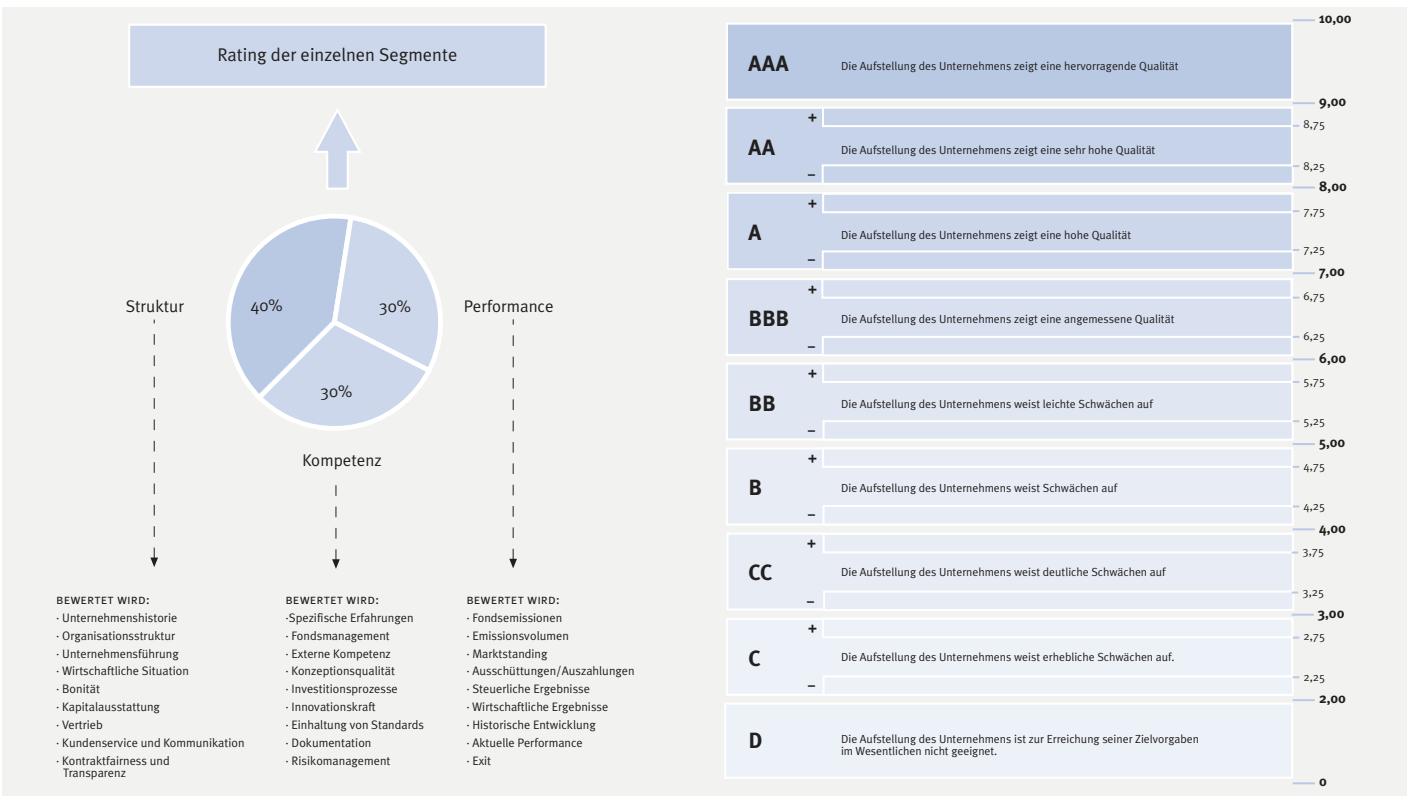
Rating der einzelnen Segmente

40%

30%

30%

Struktur

Performance

Kompetenz

BEWERTET WIRD:
· Unternehmenshistorie
· Organisationsstruktur
· Unternehmensführung
· Wirtschaftliche Situation
· Bonität
· Kapitalausstattung
· Vertrieb
· Kundenservice und Kommunikation
· Kontraktfairness und Transparenz

BEWERTET WIRD:
·Spezifische Erfahrungen
· Fondsmanagement
· Externe Kompetenz
· Konzeptionsqualität
· Investitionsprozesse
· Innovationskraft
· Einhaltung von Standards
· Dokumentation
· Risikomanagement

BEWERTET WIRD:
· Fondsemissionen
· Emissionsvolumen
· Marktstanding
· Ausschüttungen/Auszahlungen
· Steuerliche Ergebnisse
· Wirtschaftliche Ergebnisse
· Historische Entwicklung
· Aktuelle Performance
· Exit

10,00

AAA Die Aufstellung des Unternehmens zeigt eine hervorragende Qualität

9,00

+ 8,75

AA Die Aufstellung des Unternehmens zeigt eine sehr hohe Qualität

– 8,25

8,00

+ 7,75

A Die Aufstellung des Unternehmens zeigt eine hohe Qualität

– 7,25

7,00

+ 6,75

BBB Die Aufstellung des Unternehmens zeigt eine angemessene Qualität

– 6,25

6,00

+ 5,75

BB Die Aufstellung des Unternehmens weist leichte Schwächen auf

– 5,25

5,00

+ 4,75

B Die Aufstellung des Unternehmens weist Schwächen auf

– 4,25

4,00

+ 3,75

CC Die Aufstellung des Unternehmens weist deutliche Schwächen auf

– 3,25

3,00

+ 2,75

C Die Aufstellung des Unternehmens weist erhebliche Schwächen auf.

– 2,25

2,00

D Die Aufstellung des Unternehmens ist zur Erreichung seiner Zielvorgaben im Wesentlichen nicht geeignet.

0